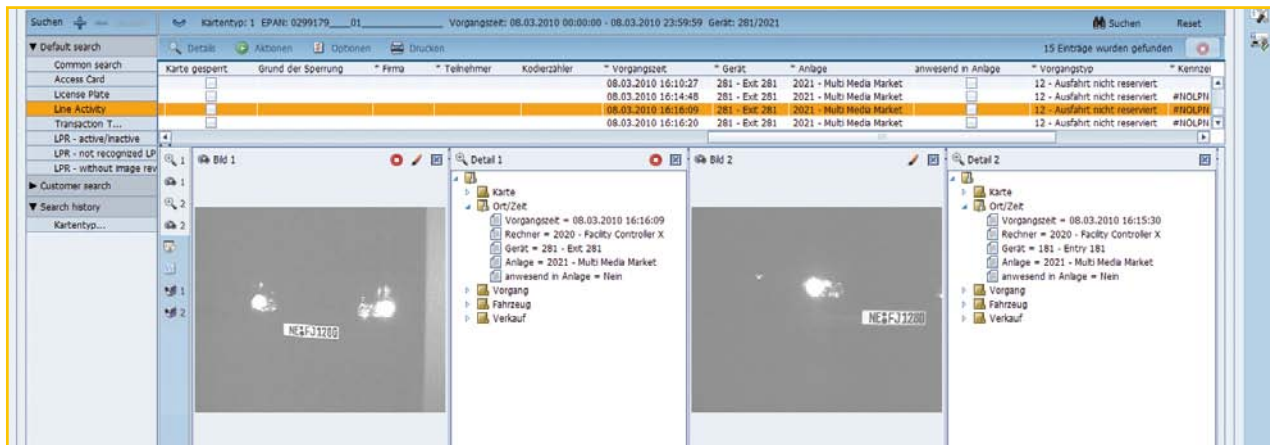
Suchen

Kartentyp: 1 EPAN: 0299179____01__________ Vorgangszeit: 08.03.2010 00:00:00 - 08.03.2010 23:59:59 Gerät: 281/2021

Suchen Reset

▼ Default search
Common search
Access Card
License Plate
Line Activity
Transaction T...
LPR - active/inactive
LPR - not recognized LP
LPR - without image rev
▶ Customer search
▼ Search history
Kartentyp...

Details Aktionen Optionen Drucken

15 Einträge wurden gefunden

| Karte gesperrt | Grund der Sperrung | * Firma | * Teilnehmer | Kodierzähler | * Vorgangszeit | * Gerät | * Anlage | anwesend in Anlage | * Vorgangstyp | * Kennzei |
|---|---|---|---|---|---|---|---|---|---|---|
| | | | | | 08.03.2010 16:10:27 | 281 - Exit 281 | 2021 - Multi Media Market | | 12 - Ausfahrt nicht reserviert | |
| | | | | | 08.03.2010 16:14:48 | 281 - Exit 281 | 2021 - Multi Media Market | | 12 - Ausfahrt nicht reserviert | #NOLPN |
| | | | | | 08.03.2010 16:16:09 | 281 - Exit 281 | 2021 - Multi Media Market | | 12 - Ausfahrt nicht reserviert | #NOLPN |
| | | | | | 08.03.2010 16:16:20 | 281 - Exit 281 | 2021 - Multi Media Market | | 12 - Ausfahrt nicht reserviert | #NOLPN |

1
1
2
2
1
2

Bild 1

NE-FJ1280

Detail 1
Karte
Ort/Zeit
Vorgangszeit = 08.03.2010 16:16:09
Rechner = 2020 - Facility Controller X
Gerät = 281 - Exit 281
Anlage = 2021 - Multi Media Market
anwesend in Anlage = Nein
Vorgang
Fahrzeug
Verkauf

Bild 2

NE-FJ1280

Detail 2
Karte
Ort/Zeit
Vorgangszeit = 08.03.2010 16:15:30
Rechner = 2020 - Facility Controller X
Gerät = 181 - Entry 181
Anlage = 2021 - Multi Media Market
anwesend in Anlage = Nein
Vorgang
Fahrzeug
Verkauf